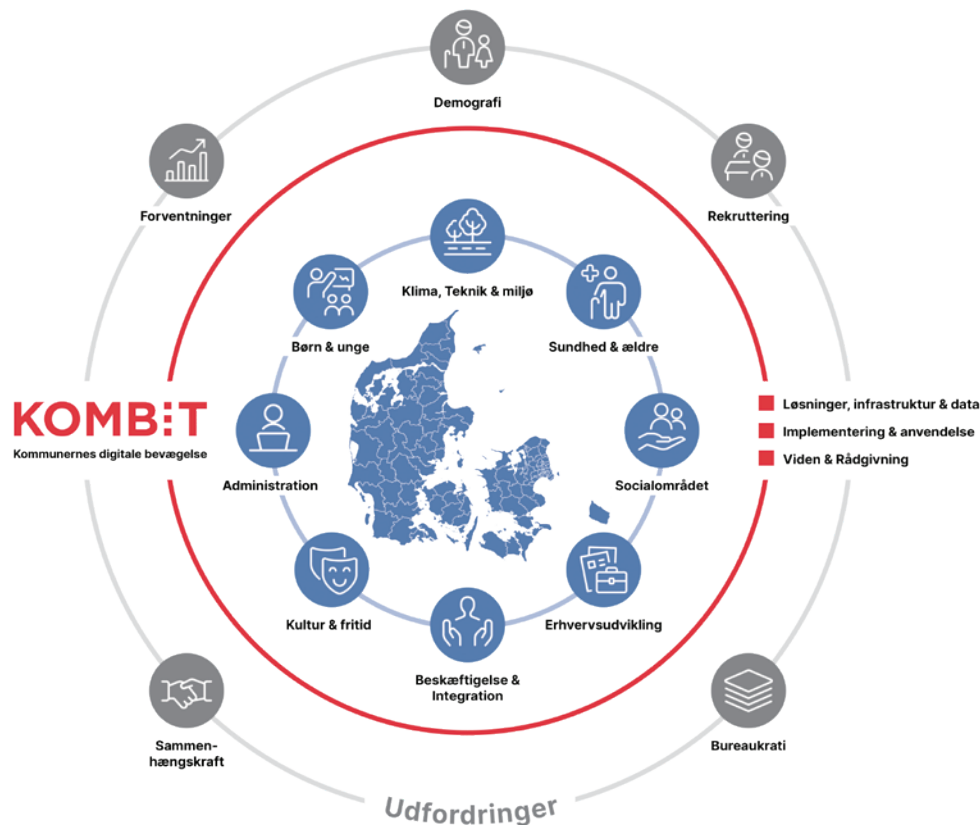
Demografi

Forventninger

Rekruttering

Klima, Teknik & miljø

Børn & unge

Sundhed & ældre

KOMBIT
Kommunernes digitale bevægelse

Løsninger, infrastruktur & data
Implementering & anvendelse
Viden & Rådgivning

Administration

Socialområdet

Kultur & fritid

Erhvervsudvikling

Beskæftigelse & Integration

Sammenhængskraft

Bureaukrati

Udfordringer